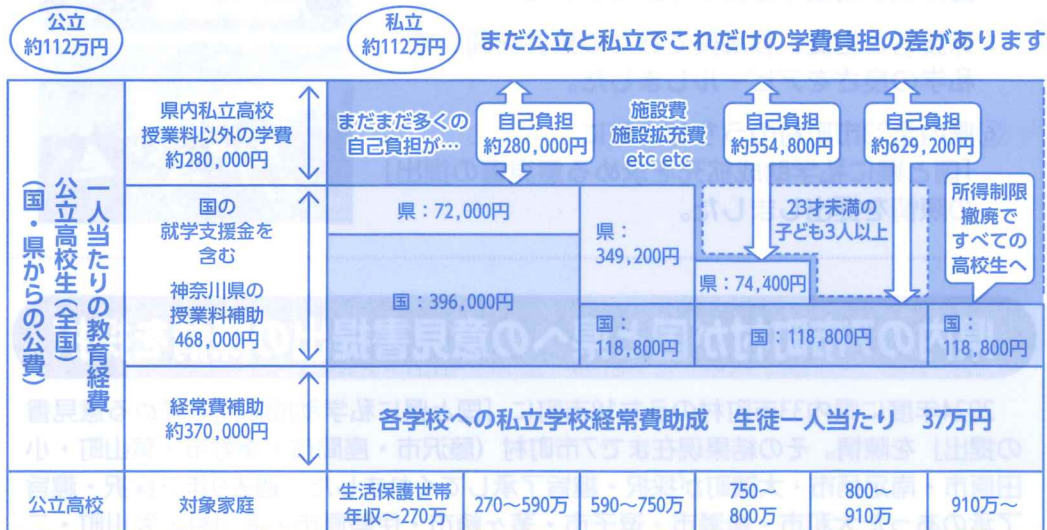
公立
約112万円

私立
約112万円

まだ公立と私立でこれだけの学費負担の差があります

公立高校生（全国）一人当たりの教育経費（国・県からの公費）

県内私立高校授業料以外の学費
約280,000円

国の就学支援金を含む

神奈川県の授業料補助
468,000円

経常費補助
約370,000円

まだまだ多くの自己負担が…

自己負担
約280,000円

施設費
施設拡充費
etc etc

自己負担
約554,800円

自己負担
約629,200円

県：72,000円

県：
349,200円

23才未満の子ども3人以上

県：74,400円

所得制限撤廃ですべての高校生へ

国：396,000円

国：
118,800円

国：118,800円

国：
118,800円

各学校への私立学校経常費助成　生徒一人当たり　37万円

| 公立高校 | 対象家庭 | 生活保護世帯 年収～270万 | 270～590万 | 590～750万 | 750～800万 | 800～910万 | 910万～ |
|---|---|---|---|---|---|---|---|